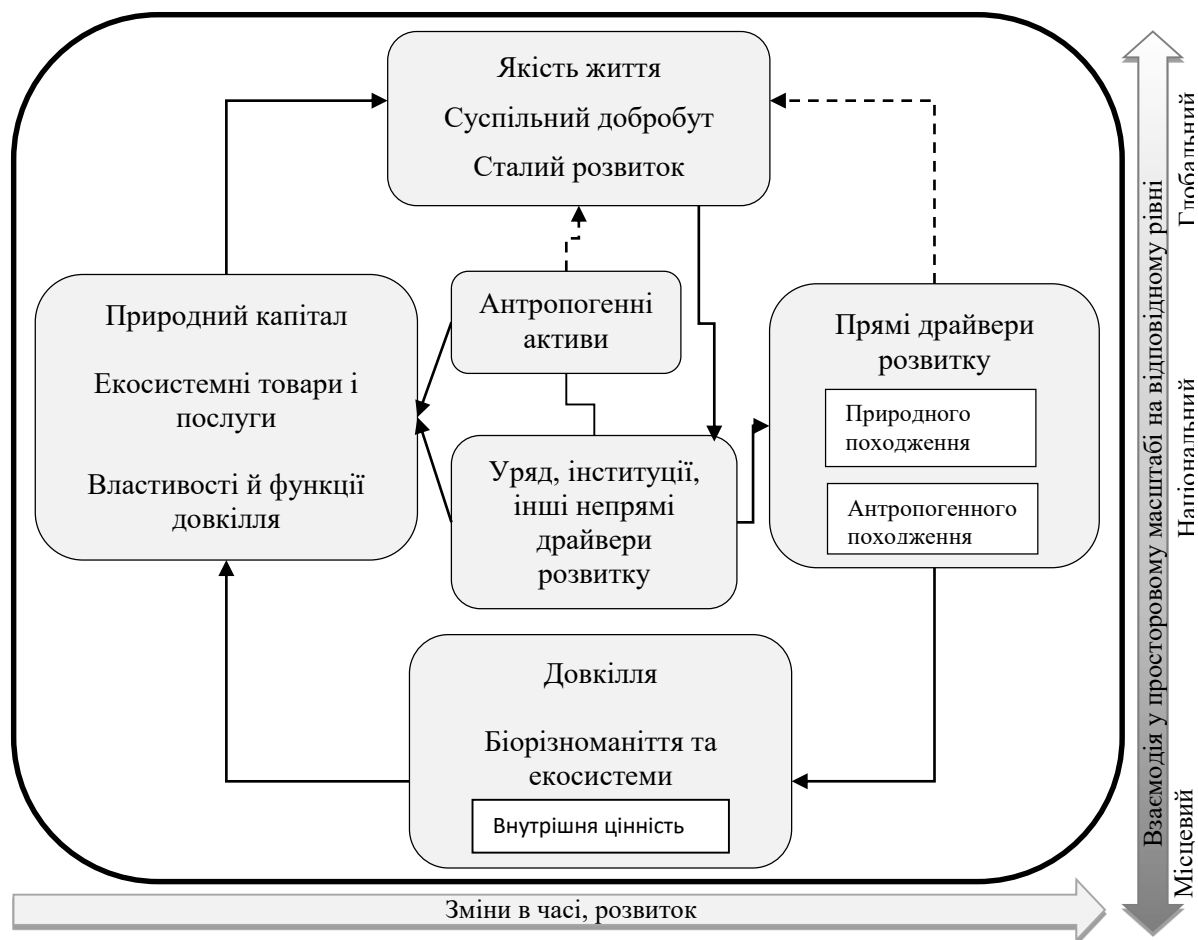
Якість життя

Суспільний добробут

Сталий розвиток

Природний капітал

Екосистемні товари і послуги

Властивості й функції довкілля

Антропогенні активи

Уряд, інституції, інші непрямі драйвери розвитку

Прямі драйвери розвитку

Природного походження

Антропогенного походження

Довкілля

Біорізноманіття та екосистеми

Внутрішня цінність

Зміни в часі, розвиток

Взаємодія у просторовому масштабі на відповідному рівні

Місцевий

Національний

Глобальний